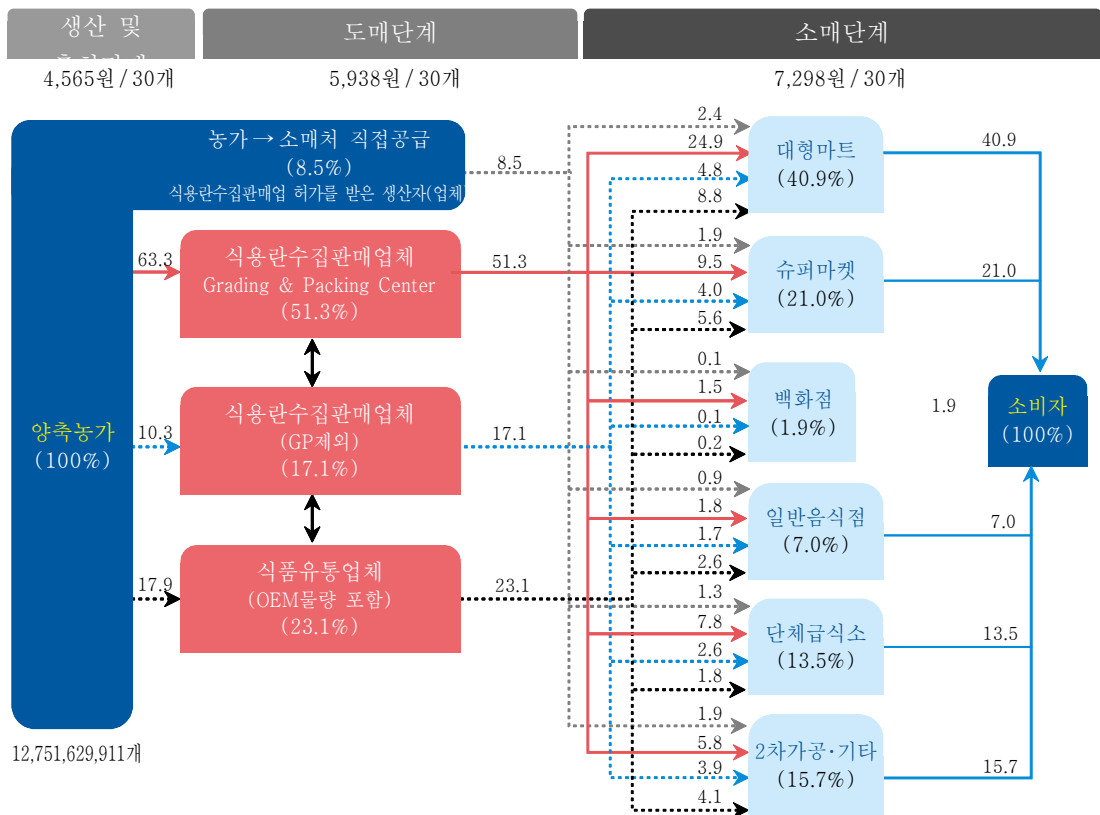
생산 및 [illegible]

도매단계

소매단계

4,565원 / 30개

5,938원 / 30개

7,298원 / 30개

농가 → 소매처 직접공급
(8.5%)
식용란수집판매업 허가를 받은 생산자(업체)

8.5

양축농가
(100%)

63.3

식용란수집판매업체
Grading & Packing Center
(51.3%)

51.3

10.3

식용란수집판매업체
(GP제외)
(17.1%)

17.1

17.9

식품유통업체
(OEM물량 포함)
(23.1%)

23.1

12,751,629,911개

2.4
24.9
4.8
8.8

대형마트
(40.9%)

40.9

1.9
9.5
4.0
5.6

슈퍼마켓
(21.0%)

21.0

0.1
1.5
0.1
0.2

백화점
(1.9%)

1.9

소비자
(100%)

0.9
1.8
1.7
2.6

일반음식점
(7.0%)

7.0

1.3
7.8
2.6
1.8

단체급식소
(13.5%)

13.5

1.9
5.8
3.9
4.1

2차가공·기타
(15.7%)

15.7